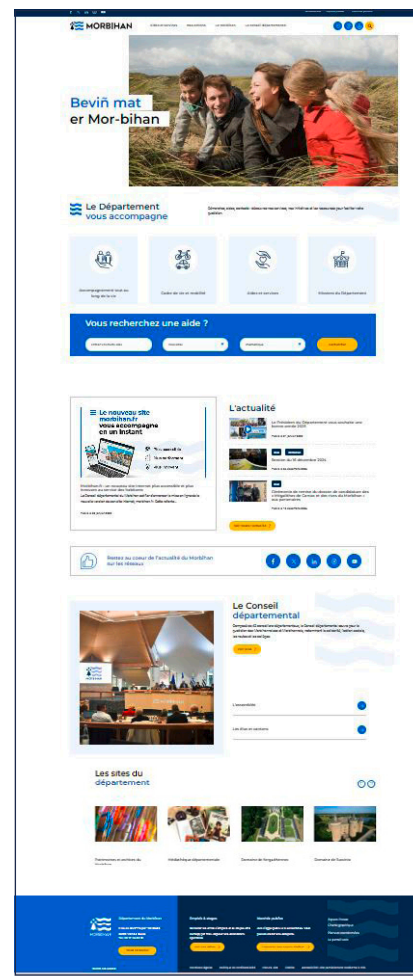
MORBIHAN

Beviñ mat er Mor-bihan

Le Département vous accompagne

Accompagnement tout au long de la vie

Cadre de vie et mobilité

Aides et services

Missions du Département

Vous recherchez une aide ?

Le nouveau site morbihan.fr vous accompagne en un instant

L'actualité

Voir toutes les actualités

Restez au cœur de l'actualité du Morbihan sur les réseaux

Le Conseil départemental

L'assemblée

Les élus et cantons

Les sites du département

Médiathèque départementale

Domaine de Kerguéhennec

Domaine de Suscinio

Département du Morbihan

MORBIHAN